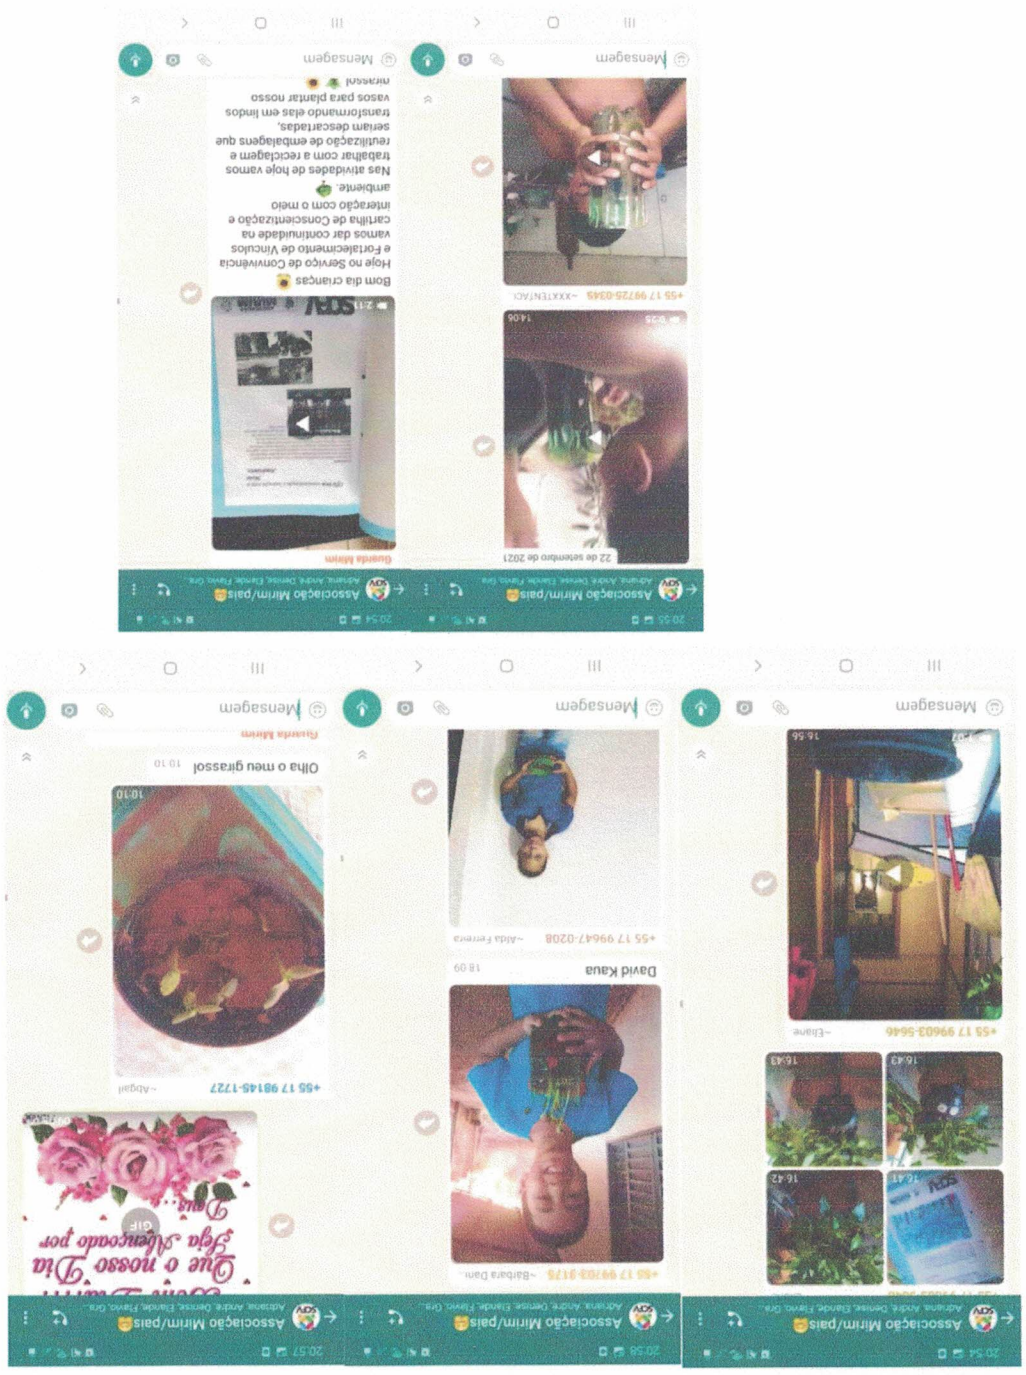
20:54
Associação Mirim/pais
Adriana, André, Denise, Elaine, Flavio, Gra...
Guarda Mirim
2:11
Bom dia crianças
Hoje no Serviço de Convivência e Fortalecimento de Vínculos vamos dar continuidade na cartilha de Conscientização e interação com o meio ambiente.
Nas atividades de hoje vamos trabalhar com a reciclagem e reutilização de embalagens que seriam descartadas, transformando elas em lindos vasos para plantar nosso girassol
Mensagem

20:55
Associação Mirim/pais
Adriana, André, Denise, Elaine, Flavio, Gra...
22 de setembro de 2021
14:06
+55 17 99725-0345 ~XXXTENTACI
Mensagem

20:57
Associação Mirim/pais
Adriana, André, Denise, Elaine, Flavio, Gra...
Que o nosso Dia Seja Abençoado por Deus...
GIF
+55 17 98145-1727 ~Abgail
10:10
Olha o meu girassol 10:10
Guarda Mirim
Mensagem

20:56
Associação Mirim/pais
Adriana, André, Denise, Elaine, Flavio, Gra...
+55 17 99703-9175 ~Barbara Dani
David Kaua 18:09
+55 17 99647-0208 ~Alda Ferreira
Mensagem

20:54
Associação Mirim/pais
Adriana, André, Denise, Elaine, Flavio, Gra...
16:41
16:42
16:43
16:43
+55 17 99603-5646 ~Eliane
16:56
Mensagem